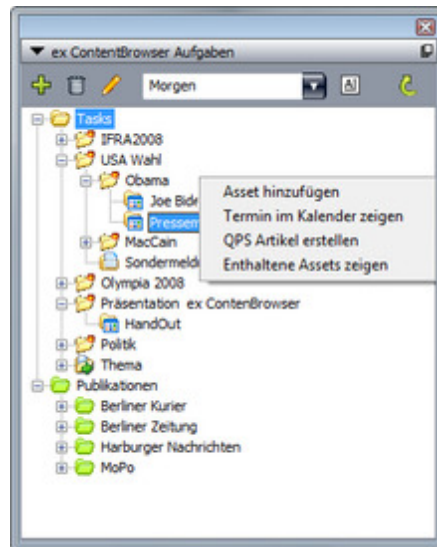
ex ContentBrowser Aufgaben

Morgen

Tasks
IFRA2008
USA Wahl
Obama
Joe Bide
Pressen
MacCain
Sondermeld
Olympia 2008
Präsentation ex ContenBrowser
HandOut
Politik
Thema
Publikationen
Berliner Kurier
Berliner Zeitung
Harburger Nachrichten
MoPo

Asset hinzufügen
Termin im Kalender zeigen
QPS Artikel erstellen
Enthaltene Assets zeigen